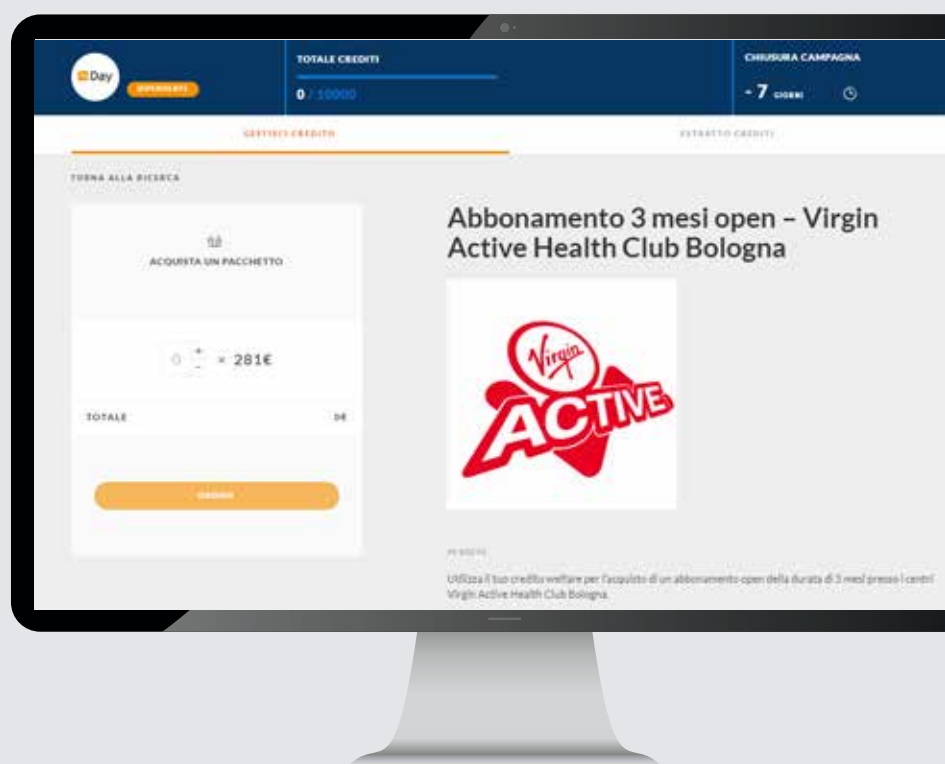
Day

DIPENDENTE

TOTALE CREDITI

0 / 10000

CHIUSURA CAMPAGNA

- 7 GIORNI

GESTISCI CREDITO

ESTRATTO CREDITI

TORNA ALLA RICERCA

ACQUISTA UN PACCHETTO

0 × 281€

TOTALE

0€

ORDINA

Abbonamento 3 mesi open – Virgin Active Health Club Bologna

Virgin ACTIVE

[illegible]

Utilizza il tuo credito welfare per l'acquisto di un abbonamento open della durata di 3 mesi presso i centri Virgin Active Health Club Bologna.